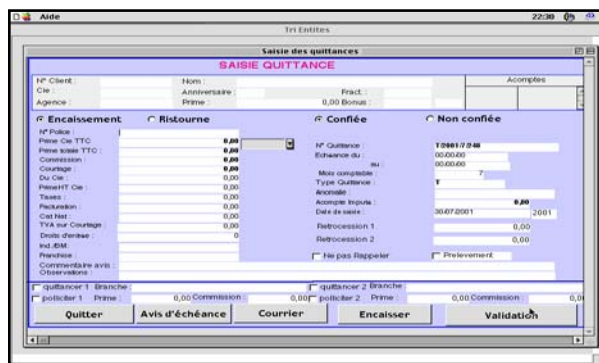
Aide 22:38

Tri Entites

Saisie des quittances

SAISIE QUITTANCE

N° Client : Nom : Acomptes
Cie : Anniversaire : Fract. :
Agence : Prime : 0,00 Bonus :

Encaissement Ristourne Confiée Non confiée

N° Police :
Prime Cie TTC 0,00
Prime saisie TTC : 0,00
Commission 0,00
Courtage : 0,00
Du Cie : 0,00
PrimeHT Cie : 0,00
Taxes : 0,00
Facturation 0,00
Cot Net : 0,00
TVA sur Courtage 0,00
Droits d'entrée : 0
Ind./BM :
Franchise :
Commentaire avis :
Observations :

N° Quittance : T2001/7240
Echeance du : 00.00.00
au : 00.00.00
Mois comptable : 7
Type Quittance : T
Anomalie :
Acompte Imputé : 0,00
Date de saisie : 30.07.2001 2001
Retrocession 1 0,00
Retrocession 2 0,00

Ne pas Rappeler Prelevement

quittancer 1 Branche quittancer 2 Branche
policiter 1 Prime : 0,00 Commission : 0,00 policiter 2 Prime : 0,00 Commission : 0,0

Quitter Avis d'échéance Courrier Encaisser Validation